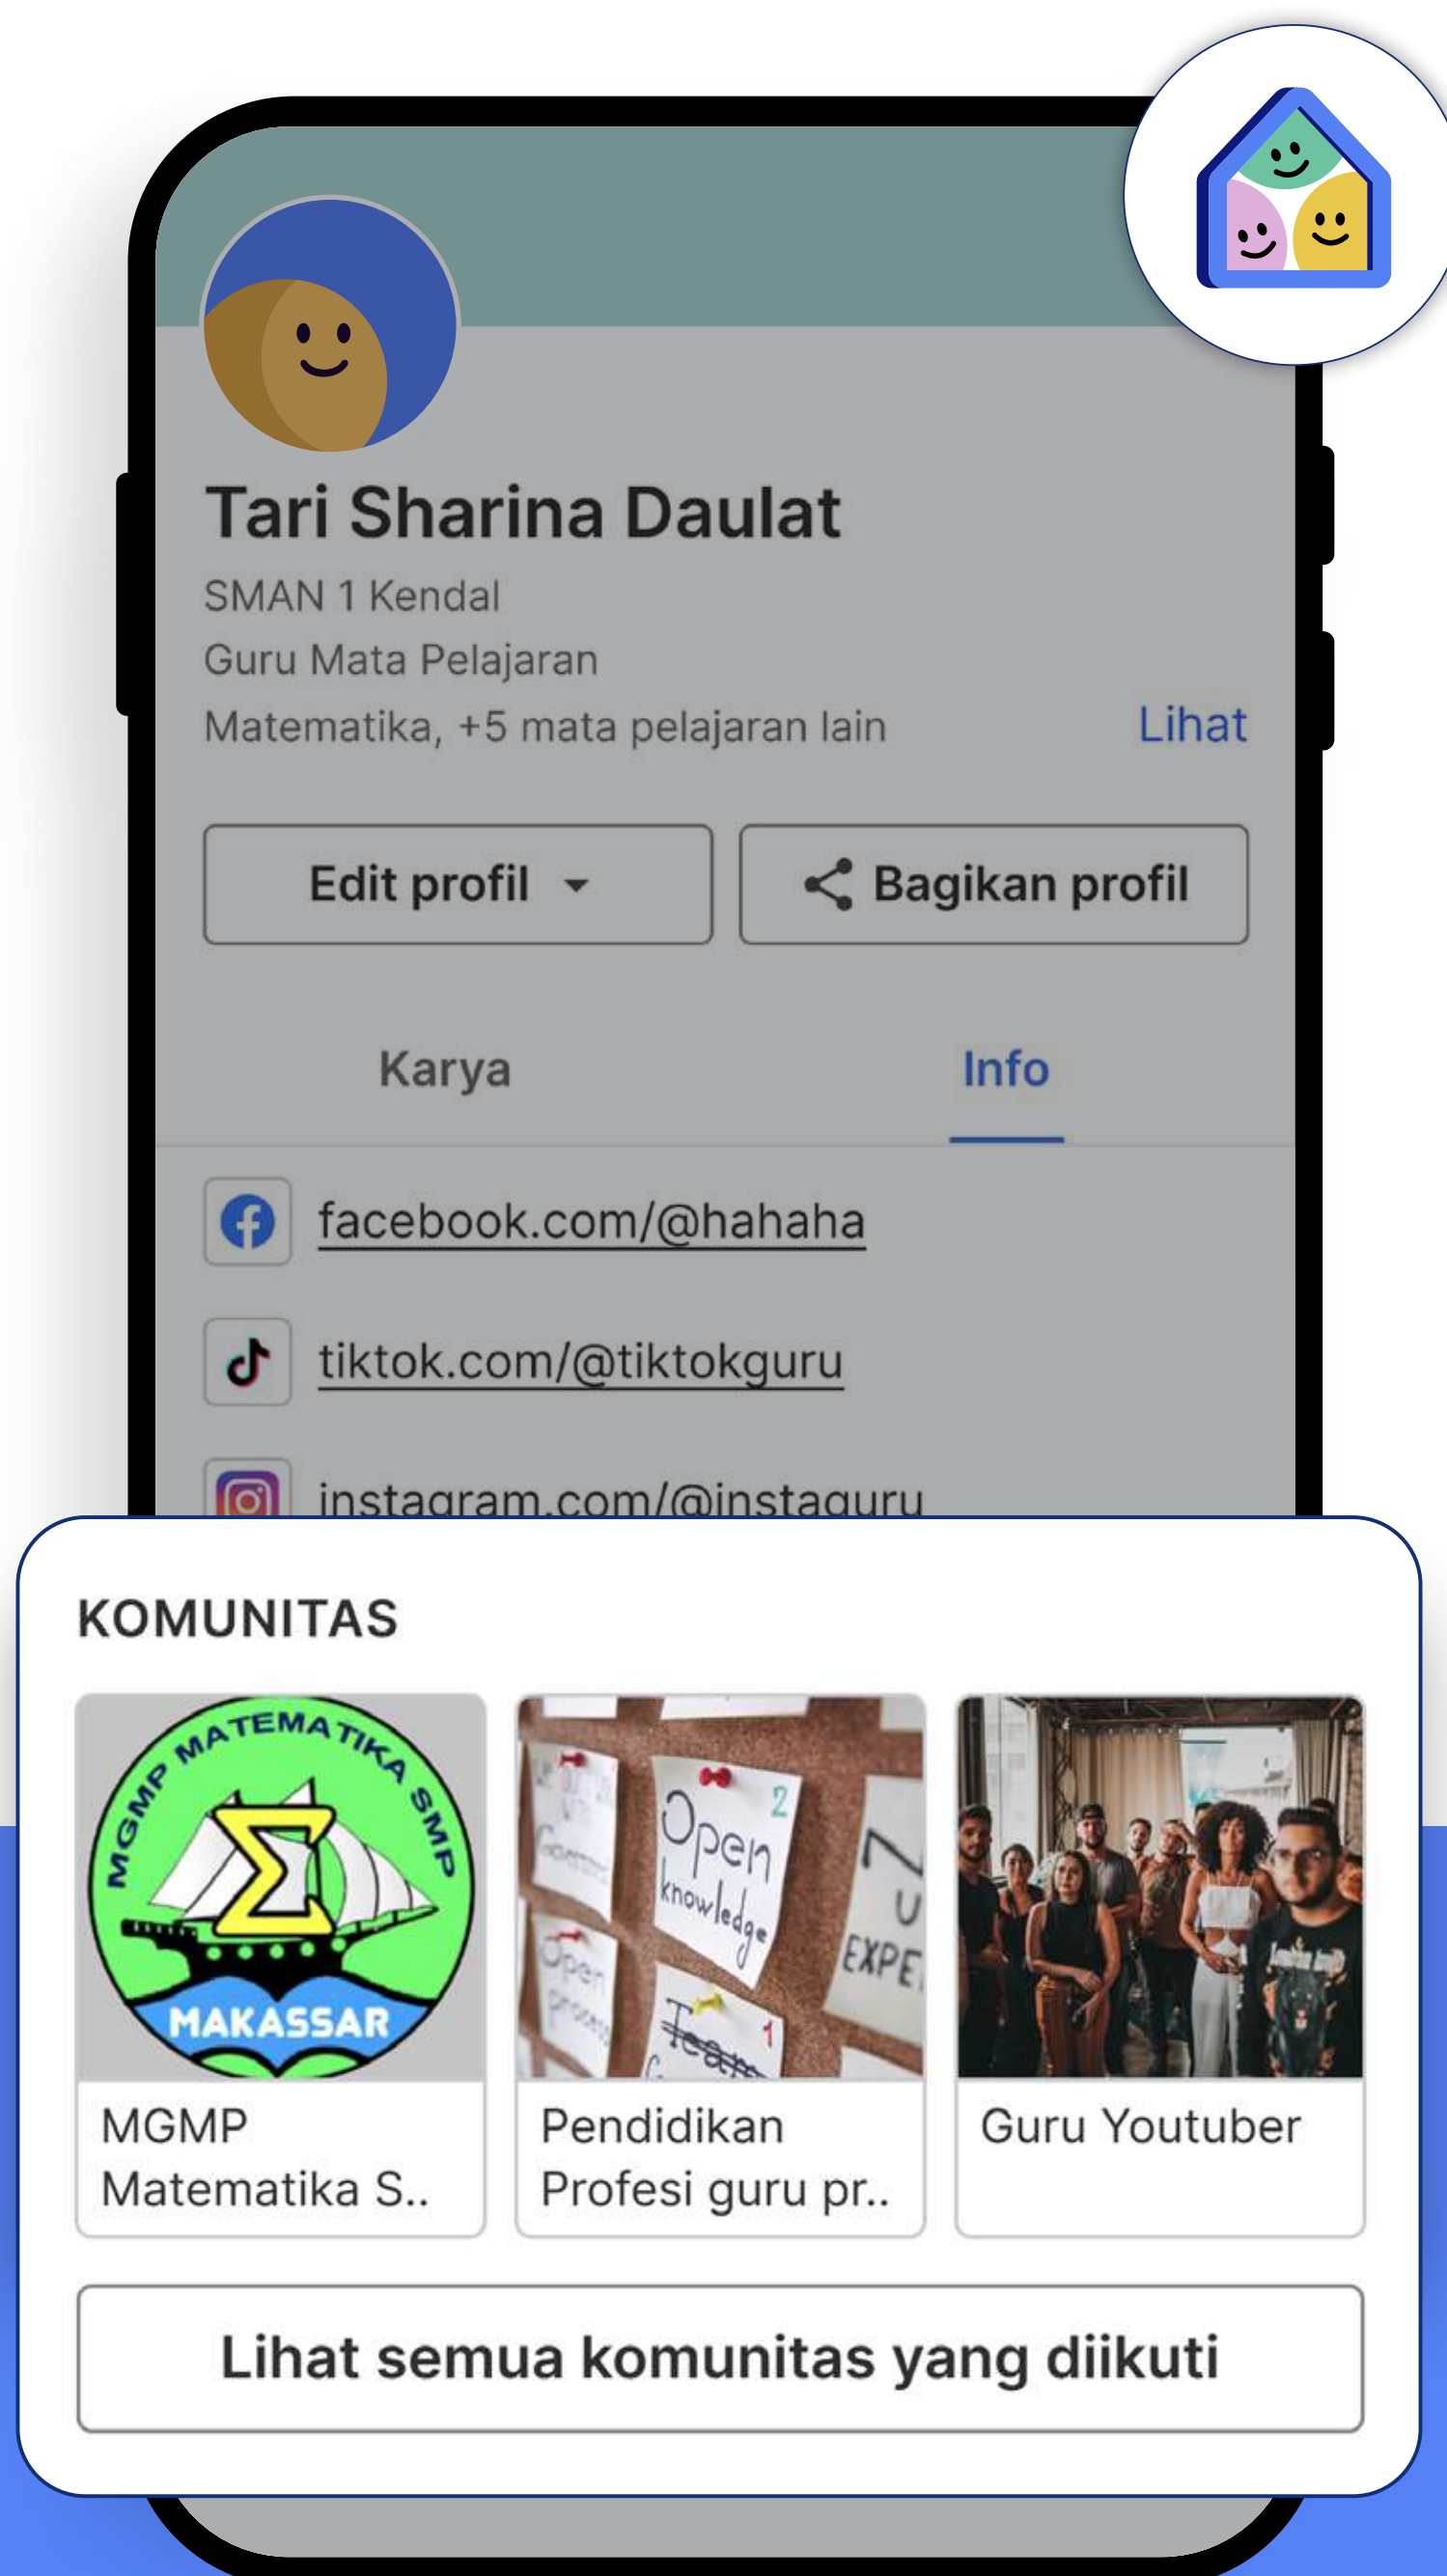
Tari Sharina Daulat

SMAN 1 Kendal

Guru Mata Pelajaran

Matematika, +5 mata pelajaran lain

Lihat

Edit profil

Bagikan profil

Karya

Info

facebook.com/@hahaha

tiktok.com/@tiktokguru

instagram.com/@instaguru

KOMUNITAS

MGMP MATEMATIKA SMP MAKASSAR

MGMP Matematika S..

Open knowledge

Pendidikan Profesi guru pr..

Guru Youtuber

Lihat semua komunitas yang diikuti